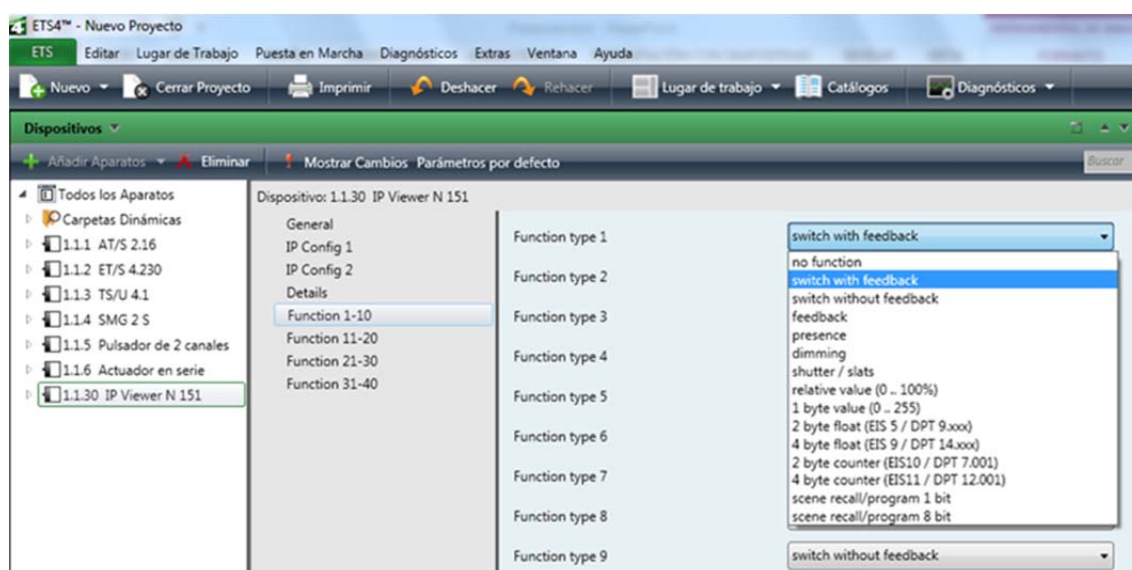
ETS4™ - Nuevo Proyecto

ETS Editar Lugar de Trabajo Puesta en Marcha Diagnósticos Extras Ventana Ayuda

Nuevo Cerrar Proyecto Imprimir Deshacer Rehacer Lugar de trabajo Catálogos Diagnósticos

Dispositivos

Añadir Aparatos Eliminar Mostrar Cambios Parámetros por defecto Buscar

Todos los Aparatos
Carpetas Dinámicas
1.1.1 AT/S 2.16
1.1.2 ET/S 4.230
1.1.3 TS/U 4.1
1.1.4 SMG 2 S
1.1.5 Pulsador de 2 canales
1.1.6 Actuador en serie
1.1.30 IP Viewer N 151

Dispositivo: 1.1.30 IP Viewer N 151

General
IP Config 1
IP Config 2
Details
Function 1-10
Function 11-20
Function 21-30
Function 31-40

Function type 1
Function type 2
Function type 3
Function type 4
Function type 5
Function type 6
Function type 7
Function type 8
Function type 9

switch with feedback
no function
switch with feedback
switch without feedback
feedback
presence
dimming
shutter / slats
relative value (0 .. 100%)
1 byte value (0 .. 255)
2 byte float (EIS 5 / DPT 9.xxx)
4 byte float (EIS 9 / DPT 14.xxx)
2 byte counter (EIS10 / DPT 7.001)
4 byte counter (EIS11 / DPT 12.001)
scene recall/program 1 bit
scene recall/program 8 bit

switch without feedback